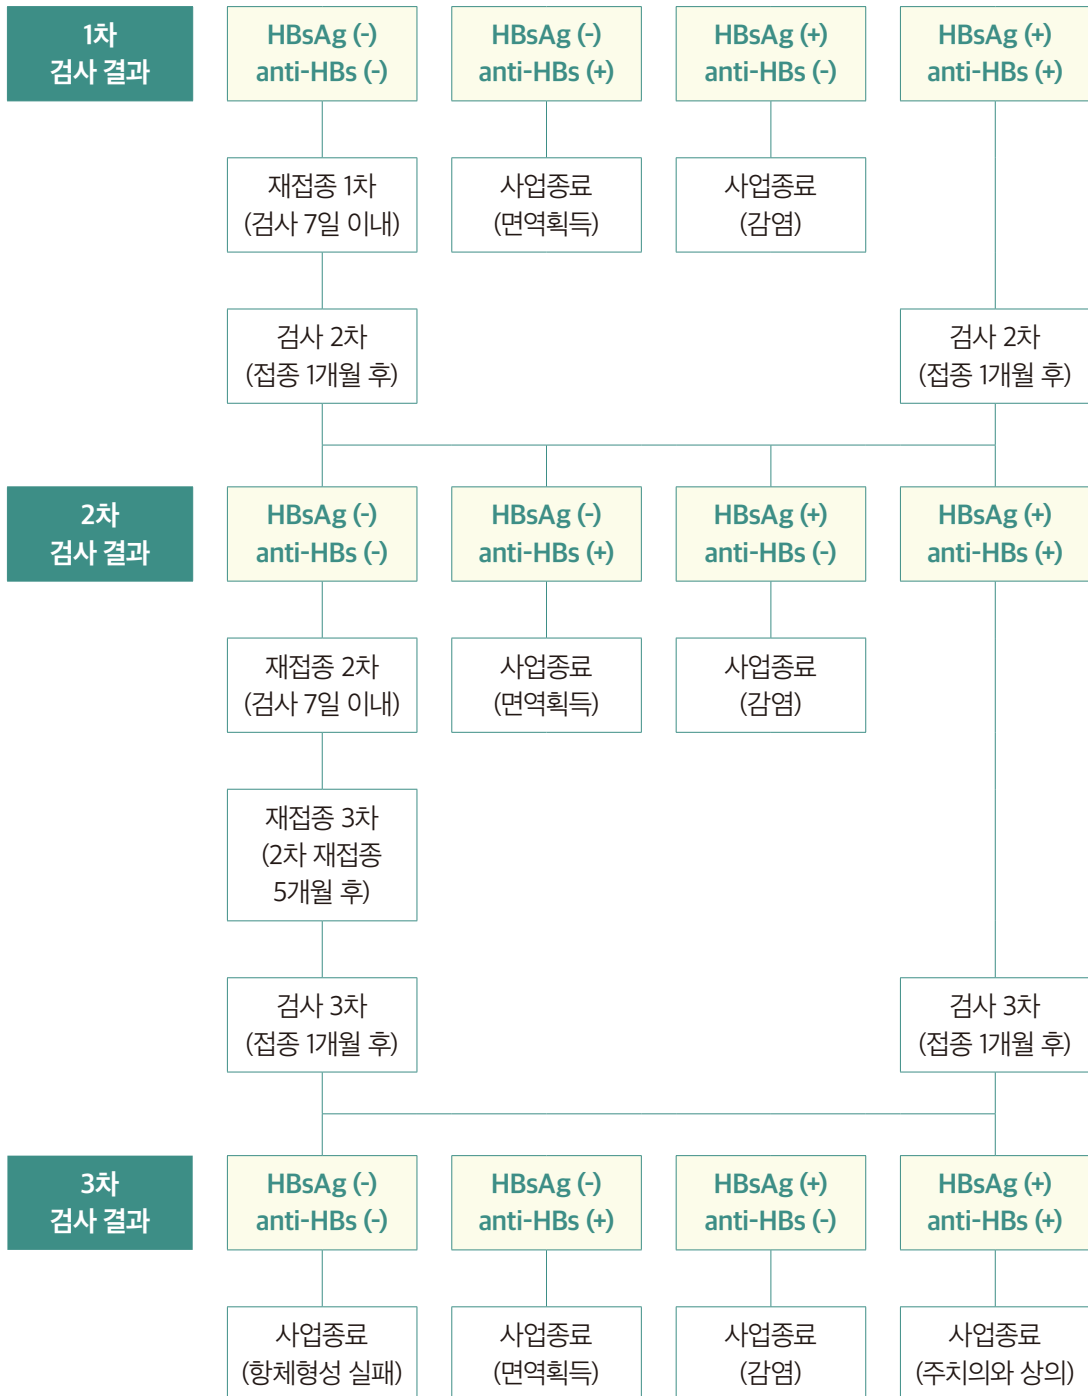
1차
검사 결과

HBsAg (-)
anti-HBs (-)

HBsAg (-)
anti-HBs (+)

HBsAg (+)
anti-HBs (-)

HBsAg (+)
anti-HBs (+)

재접종 1차
(검사 7일 이내)

사업종료
(면역획득)

사업종료
(감염)

검사 2차
(접종 1개월 후)

검사 2차
(접종 1개월 후)

2차
검사 결과

HBsAg (-)
anti-HBs (-)

HBsAg (-)
anti-HBs (+)

HBsAg (+)
anti-HBs (-)

HBsAg (+)
anti-HBs (+)

재접종 2차
(검사 7일 이내)

사업종료
(면역획득)

사업종료
(감염)

재접종 3차
(2차 재접종
5개월 후)

검사 3차
(접종 1개월 후)

검사 3차
(접종 1개월 후)

3차
검사 결과

HBsAg (-)
anti-HBs (-)

HBsAg (-)
anti-HBs (+)

HBsAg (+)
anti-HBs (-)

HBsAg (+)
anti-HBs (+)

사업종료
(항체형성 실패)

사업종료
(면역획득)

사업종료
(감염)

사업종료
(주치의와 상의)